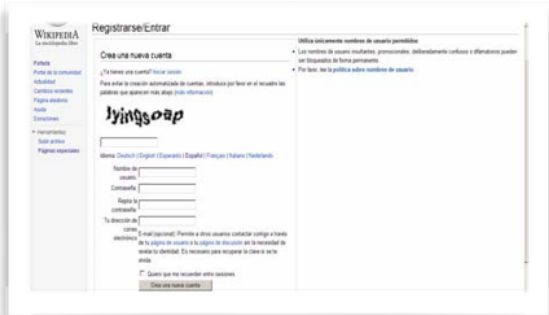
WIKIPEDIA
La enciclopedia libre

Registrarse/Entrar

Crea una nueva cuenta

¿Ya tienes una cuenta? Iniciar sesión

Para evitar la creación automatizada de cuentas, introduce por favor en el recuadro las palabras que aparecen más abajo (más información)

Jyingsoap

Idioma: Deutsch | English | Esperanto | Español | Français | Italiano | Nederlands

Nombre de usuario:

Contraseña:

Repita la contraseña:

Tu dirección de correo electrónico:

E-mail (opcional): Permite a otros usuarios contactar contigo a través de tu página de usuario o tu página de discusión sin la necesidad de revelar tu identidad. Es necesario para recuperar la clave si se te olvida.

Quiero que me recuerden entre sesiones.

Crea una nueva cuenta

Utiliza únicamente nombres de usuario permitidos

• Los nombres de usuario insultantes, promocionales, deliberadamente confusos o difamatorios pueden ser bloqueados de forma permanente.

• Por favor, lee la política sobre nombres de usuario.

Portada
Portal de la comunidad
Actualidad
Cambios recientes
Página aleatoria
Ayuda
Donaciones

▾ Herramientas
Subir archivo
Páginas especiales